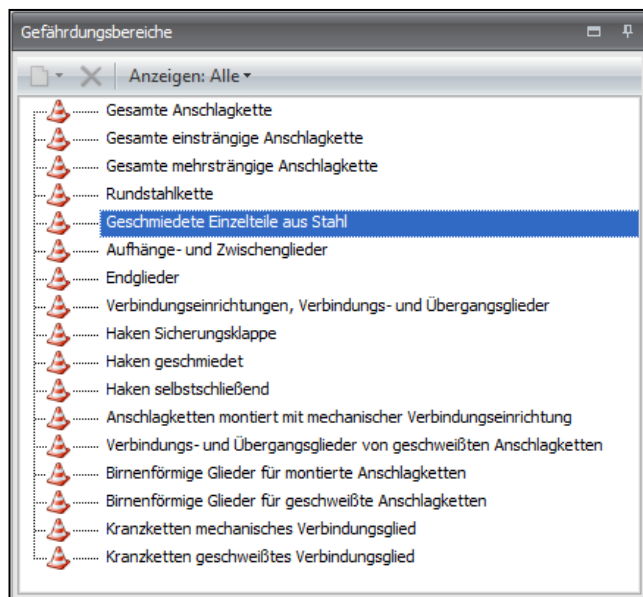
Gefährdungsbereiche

Anzeigen: Alle

Gesamte Anschlagkette
Gesamte einsträngige Anschlagkette
Gesamte mehrsträngige Anschlagkette
Rundstahlkette
Geschmiedete Einzelteile aus Stahl
Aufhänge- und Zwischenglieder
Endglieder
Verbindungseinrichtungen, Verbindungs- und Übergangsglieder
Haken Sicherungsklappe
Haken geschmiedet
Haken selbstschließend
Anschlagketten montiert mit mechanischer Verbindungseinrichtung
Verbindungs- und Übergangsglieder von geschweißten Anschlagketten
Birnenförmige Glieder für montierte Anschlagketten
Birnenförmige Glieder für geschweißte Anschlagketten
Kranzketten mechanisches Verbindungsglied
Kranzketten geschweißtes Verbindungsglied